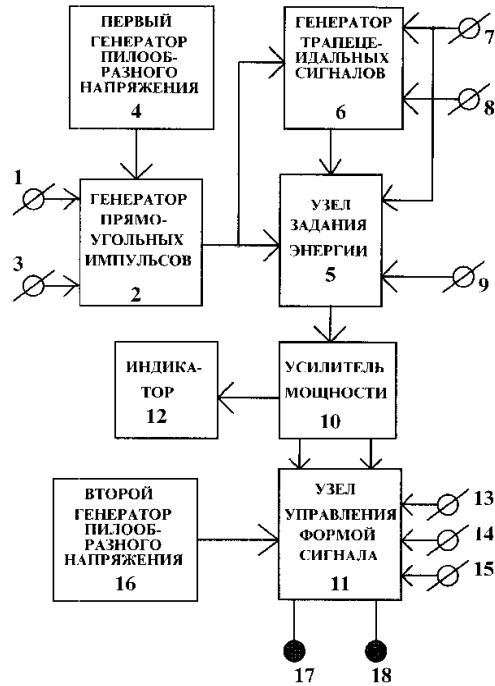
ПЕРВЫЙ ГЕНЕРАТОР ПИЛООБРАЗНОГО НАПРЯЖЕНИЯ
4

ГЕНЕРАТОР ТРАПЕЦЕИДАЛЬНЫХ СИГНАЛОВ
6

7

8

1

3

ГЕНЕРАТОР ПРЯМОУГОЛЬНЫХ ИМПУЛЬСОВ
2

УЗЕЛ ЗАДАНИЯ ЭНЕРГИИ
5

9

ИНДИКАТОР
12

УСИЛИТЕЛЬ МОЩНОСТИ
10

ВТОРОЙ ГЕНЕРАТОР ПИЛООБРАЗНОГО НАПРЯЖЕНИЯ
16

УЗЕЛ УПРАВЛЕНИЯ ФОРМОЙ СИГНАЛА
11

13

14

15

17

18